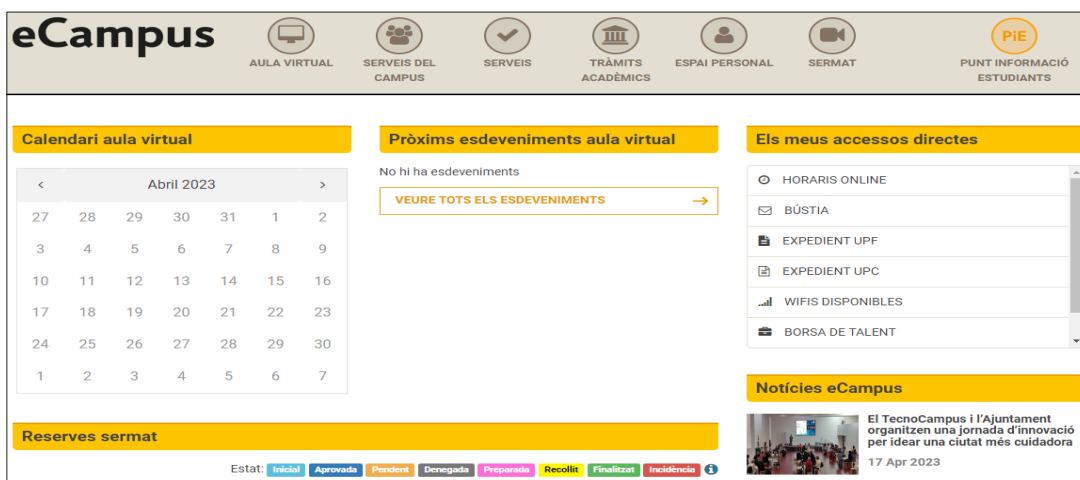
eCampus

AULA VIRTUAL
SERVEIS DEL CAMPUS
SERVEIS
TRÀMITS ACADÈMICS
ESPAI PERSONAL
SERMAT
PiE
PUNT INFORMACIÓ ESTUDIANTS

Calendari aula virtual

‹ Abril 2023 ›

| 27 | 28 | 29 | 30 | 31 | 1 | 2 |
|---|---|---|---|---|---|---|
| 3 | 4 | 5 | 6 | 7 | 8 | 9 |
| 10 | 11 | 12 | 13 | 14 | 15 | 16 |
| 17 | 18 | 19 | 20 | 21 | 22 | 23 |
| 24 | 25 | 26 | 27 | 28 | 29 | 30 |
| 1 | 2 | 3 | 4 | 5 | 6 | 7 |

Pròxims esdeveniments aula virtual

No hi ha esdeveniments

VEURE TOTS ELS ESDEVENIMENTS →

Els meus accessos directes

HORARIS ONLINE
BÚSTIA
EXPEDIENT UPF
EXPEDIENT UPC
WIFIS DISPONIBLES
BORSA DE TALENT

Notícies eCampus

El TecnoCampus i l'Ajuntament organitzen una jornada d'innovació per idear una ciutat més cuidadora

17 Apr 2023

Reserves sermat

Estat: Inicial Aprovada Pendent Denegada Preparada Recollit Finalitzat Incidència